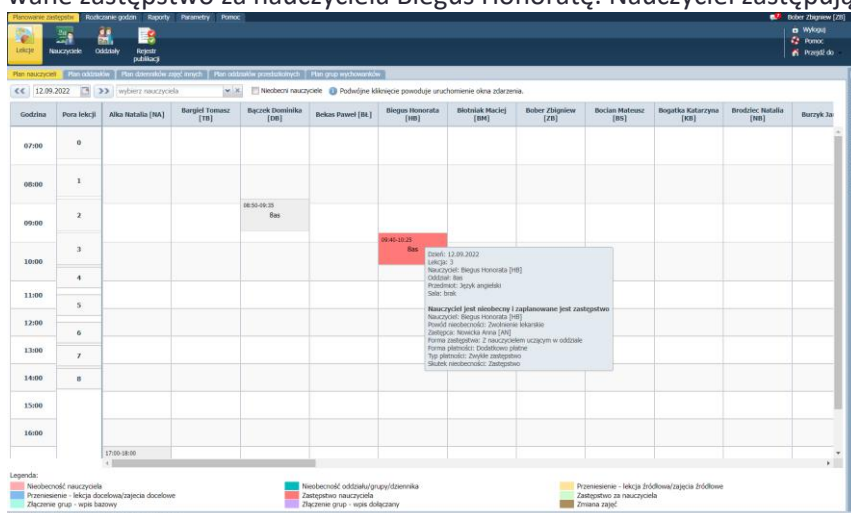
wane zastępstwo za nauczyciela Biegus Honoratę. Nauczyciel zastępują

Planowanie zastępstw | Rozliczanie godzin | Raporty | Parametry | Pomoc

Bober Zbigniew [ZB]

Wyloguj
Pomoc
Przejdź do

Lekcje | Nauczyciele | Oddziały | Rejestr publikacji

Plan nauczycieli | Plan oddziałów | Plan dzienników zajęć innych | Plan oddziałów przedszkolnych | Plan grup wychowawców

12.09.2022 | wybierz nauczyciela | Nieobecni nauczyciele | Podwójne kliknięcie powoduje uruchomienie okna zdarzenia.

| Godzina | Pora lekcji | Alka Natalia [NA] | Bargieł Tomasz [TB] | Bączek Dominika [DB] | Bekas Paweł [BŁ] | Biegus Honorata [HB] | Błotniak Maciej [BM] | Bober Zbigniew [ZB] | Bocian Mateusz [BS] | Bogatka Katarzyna [KB] | Brodziec Natalia [NB] | Burzyk Ja |
|---|---|---|---|---|---|---|---|---|---|---|---|---|
| 07:00 | 0 | | | | | | | | | | | |
| 08:00 | 1 | | | | | | | | | | | |
| 09:00 | 2 | | | 08:50-09:35 Bas | | | | | | | | |
| 10:00 | 3 | | | | | 09:40-10:25 Bas | | | | | | |
| | 4 | | | | | | | | | | | |
| 11:00 | 5 | | | | | | | | | | | |
| 12:00 | 6 | | | | | | | | | | | |
| 13:00 | 7 | | | | | | | | | | | |
| 14:00 | 8 | | | | | | | | | | | |
| 15:00 | | | | | | | | | | | | |
| 16:00 | | | | | | | | | | | | |
| | | 17:00-18:00 | | | | | | | | | | |

Dzień: 12.09.2022
Lekcja: 3
Nauczyciel: Biegus Honorata [HB]
Oddział: Bas
Przedmiot: Język angielski
Sala: brak

Nauczyciel jest nieobecny i zaplanowane jest zastępstwo
Nauczyciel: Biegus Honorata [HB]
Powód nieobecności: Zwolnienie lekarskie
Zastępca: Nowicka Anna [AN]
Forma zastępstwa: Z nauczycielem uczącym w oddziale
Forma płatności: Dodatkowo płatne
Typ płatności: Zwykłe zastępstwo
Skutek nieobecności: Zastępstwo

Legenda:
Nieobecność nauczyciela
Przeniesienie - lekcja docelowa/zajęcia docelowe
Złączenie grup - wpis bazowy
Nieobecność oddziału/grupy/dziennika
Zastępstwo nauczyciela
Złączenie grup - wpis dołączany
Przeniesienie - lekcja źródłowa/zajęcia źródłowe
Zastępstwo za nauczyciela
Zmiana zajęć